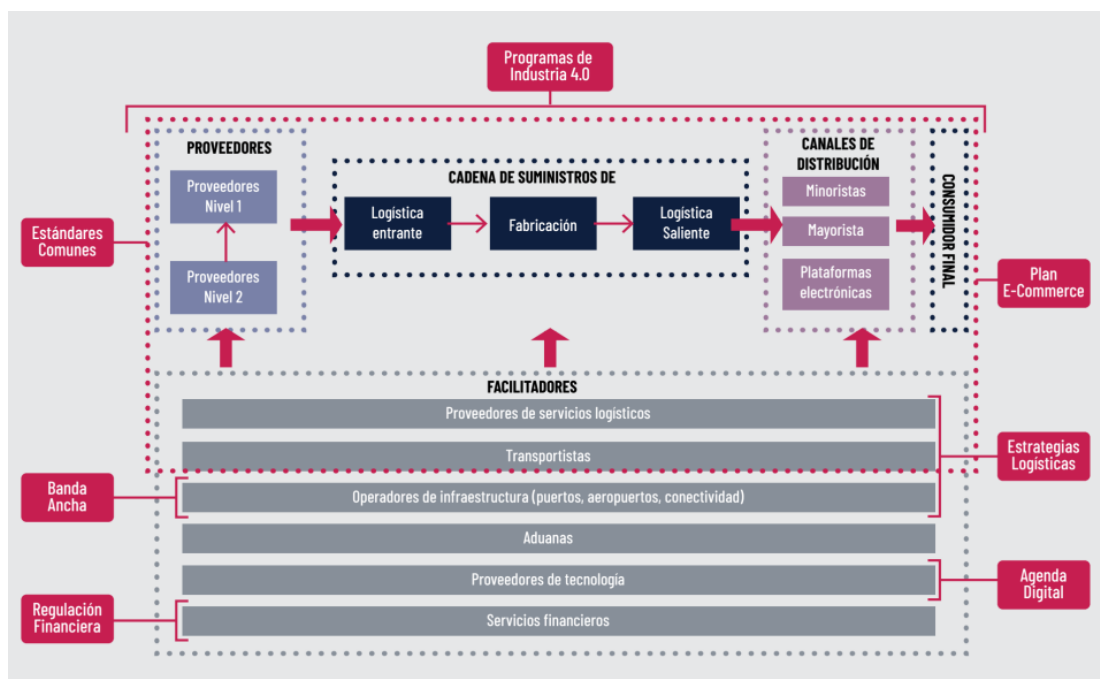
Programas de Industria 4.0

Estándares Comunes

PROVEEDORES

Proveedores Nivel 1

Proveedores Nivel 2

CADENA DE SUMINISTROS DE

Logística entrante

Fabricación

Logistica Saliente

CANALES DE DISTRIBUCIÓN

Minoristas

Mayorista

Plataformas electrónicas

CONSUMIDOR FINAL

Plan E-Commerce

FACILITADORES

Proveedores de servicios logísticos

Transportistas

Estrategias Logísticas

Banda Ancha

Operadores de infraestructura (puertos, aeropuertos, conectividad)

Aduanas

Proveedores de tecnología

Agenda Digital

Regulación Financiera

Servicios financieros